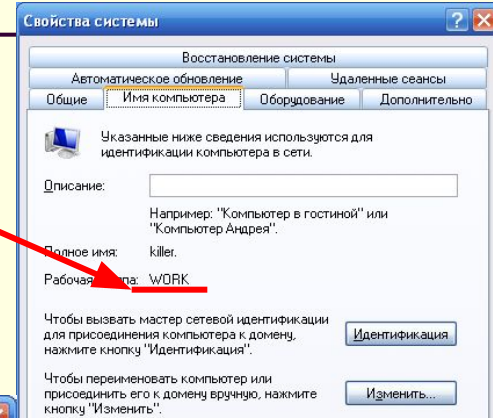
Свойства системы

Восстановление системы

Автоматическое обновление

Удаленные сеансы

Общие

Имя компьютера

Оборудование

Дополнительно

Указанные ниже сведения используются для идентификации компьютера в сети.

Описание:

Например: "Компьютер в гостиной" или "Компьютер Андрея".

Полное имя: killer.

Рабочая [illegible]па: WORK

Чтобы вызвать мастер сетевой идентификации для присоединения компьютера к домену, нажмите кнопку "Идентификация".

Идентификация

Чтобы переименовать компьютер или присоединить его к домену вручную, нажмите кнопку "Изменить".

Изменить...